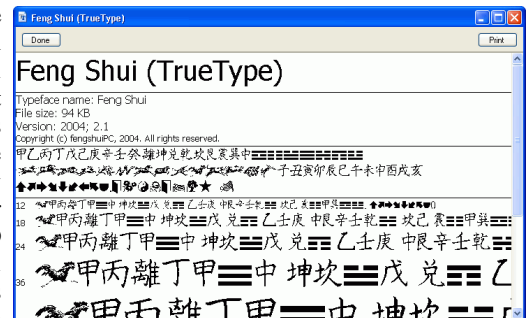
Feng Shui (TrueType)

Done

Print

Feng Shui (TrueType)

Typeface name: Feng Shui
File size: 94 KB
Version: 2004; 2.1
Copyright (c) fengshuiPC, 2004. All rights reserved.

甲乙丙丁戊己庚辛壬癸離坤兑乾坎艮震巽中
子丑寅卯辰巳午未申酉戌亥

12 甲丙離丁甲中坤坎戊兑乙壬庚中艮辛壬乾坎己震巽甲
18 甲丙離丁甲中坤坎戊兑乙壬庚中艮辛壬乾坎己震巽甲
24 甲丙離丁甲中坤坎戊兑乙壬庚中艮辛壬乾
36 甲丙離丁甲中坤坎戊兑乙
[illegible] 甲丙離丁甲中坤坎